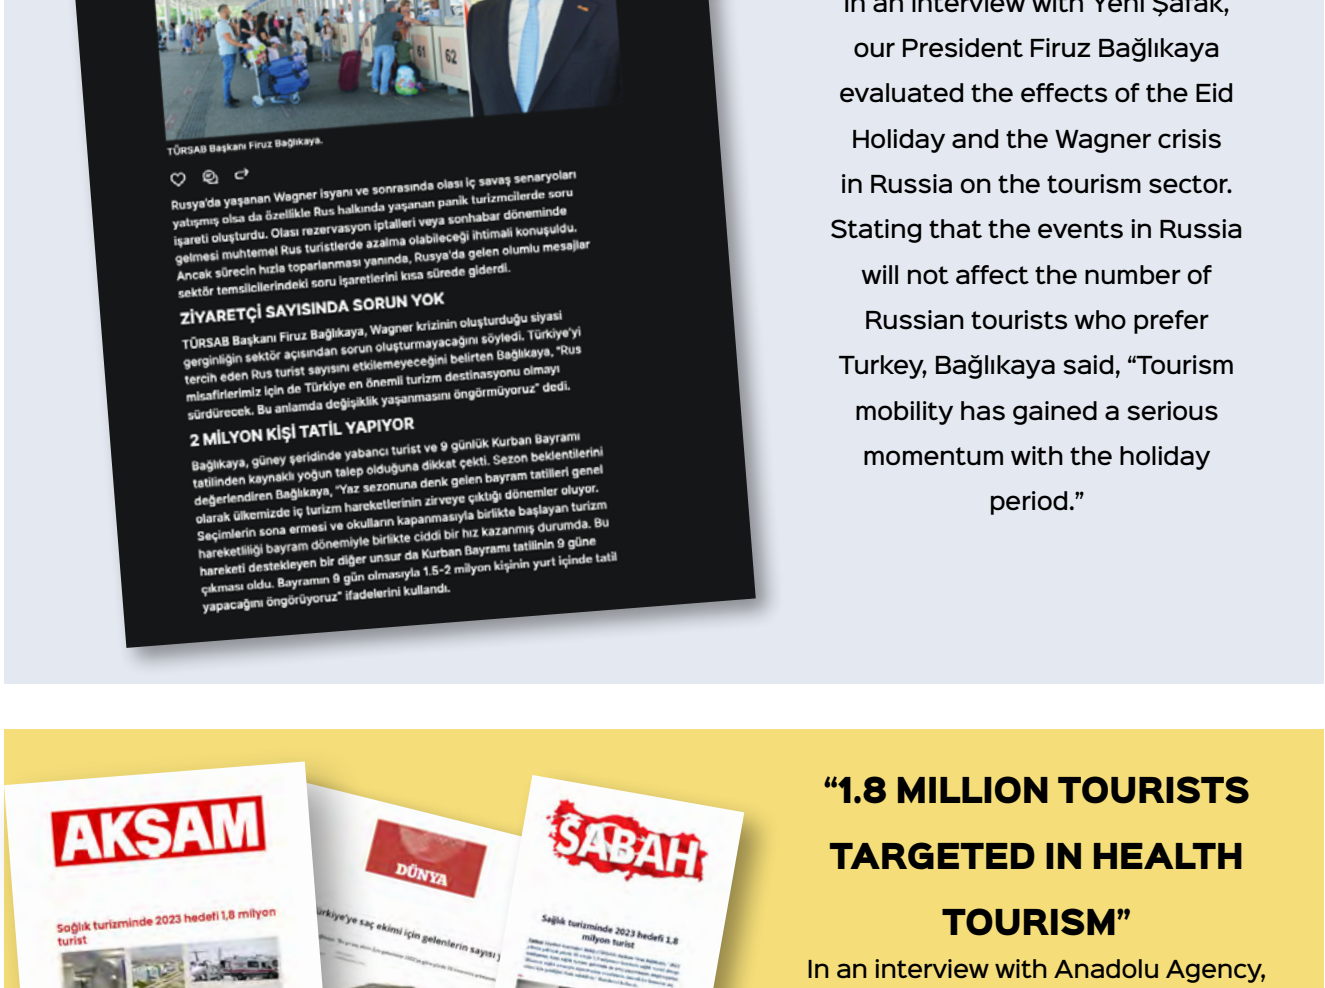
TÜRSAB Başkanı Firuz Bağlıkaya.

Rusya'da yaşanan Wagner isyanı ve sonrasında olası iç savaş senaryoları yatışmış olsa da özellikle Rus halkında yaşanan panik turizmcilerde soru işareti oluşturdu. Olası rezervasyon iptalleri veya sonhabar döneminde gelmesi muhtemel Rus turistlerde azalma olabileceği ihtimali konuşuldu. Ancak sürecin hızla toparlanması yanında, Rusya'da gelen olumlu mesajlar sektör temsilcilerindeki soru işaretlerini kısa sürede giderdi.

ZİYARETÇİ SAYISINDA SORUN YOK

TÜRSAB Başkanı Firuz Bağlıkaya, Wagner krizinin oluşturduğu siyasi gerginliğin sektör açısından sorun oluşturmayacağını söyledi. Türkiye'yi tercih eden Rus turist sayısını etkilemeyeceğini belirten Bağlıkaya, "Rus misafirlerimiz için de Türkiye en önemli turizm destinasyonu olmayı sürdürecek. Bu anlamda değişiklik yaşanmasını öngörmüyoruz" dedi.

2 MİLYON KİŞİ TATİL YAPIYOR

Bağlıkaya, güney şeridinde yabancı turist ve 9 günlük Kurban Bayramı tatilinden kaynaklı yoğun talep olduğuna dikkat çekti. Sezon beklentilerini değerlendiren Bağlıkaya, "Yaz sezonuna denk gelen bayram tatilleri genel olarak ülkemizde iç turizm hareketlerinin zirveye çıktığı dönemler oluyor. Seçimlerin sona ermesi ve okulların kapanmasıyla birlikte başlayan turizm hareketliliği bayram dönemiyle birlikte ciddi bir hız kazanmış durumda. Bu hareketi destekleyen bir diğer unsur da Kurban Bayramı tatilinin 9 güne çıkması oldu. Bayramın 9 gün olmasıyla 1.5-2 milyon kişinin yurt içinde tatil yapacağını öngörüyoruz" ifadelerini kullandı.

In an interview with Yeni Şafak, our President Firuz Bağlıkaya evaluated the effects of the Eid Holiday and the Wagner crisis in Russia on the tourism sector. Stating that the events in Russia will not affect the number of Russian tourists who prefer Turkey, Bağlıkaya said, "Tourism mobility has gained a serious momentum with the holiday period."

AKŞAM

Sağlık turizminde 2023 hedefi 1,8 milyon turist

DÜNYA

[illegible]rkiye'ye saç ekimi için gelenlerin sayısı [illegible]

SABAH

Sağlık turizminde 2023 hedefi 1,8 milyon turist

"1.8 MILLION TOURISTS TARGETED IN HEALTH TOURISM"

In an interview with Anadolu Agency,